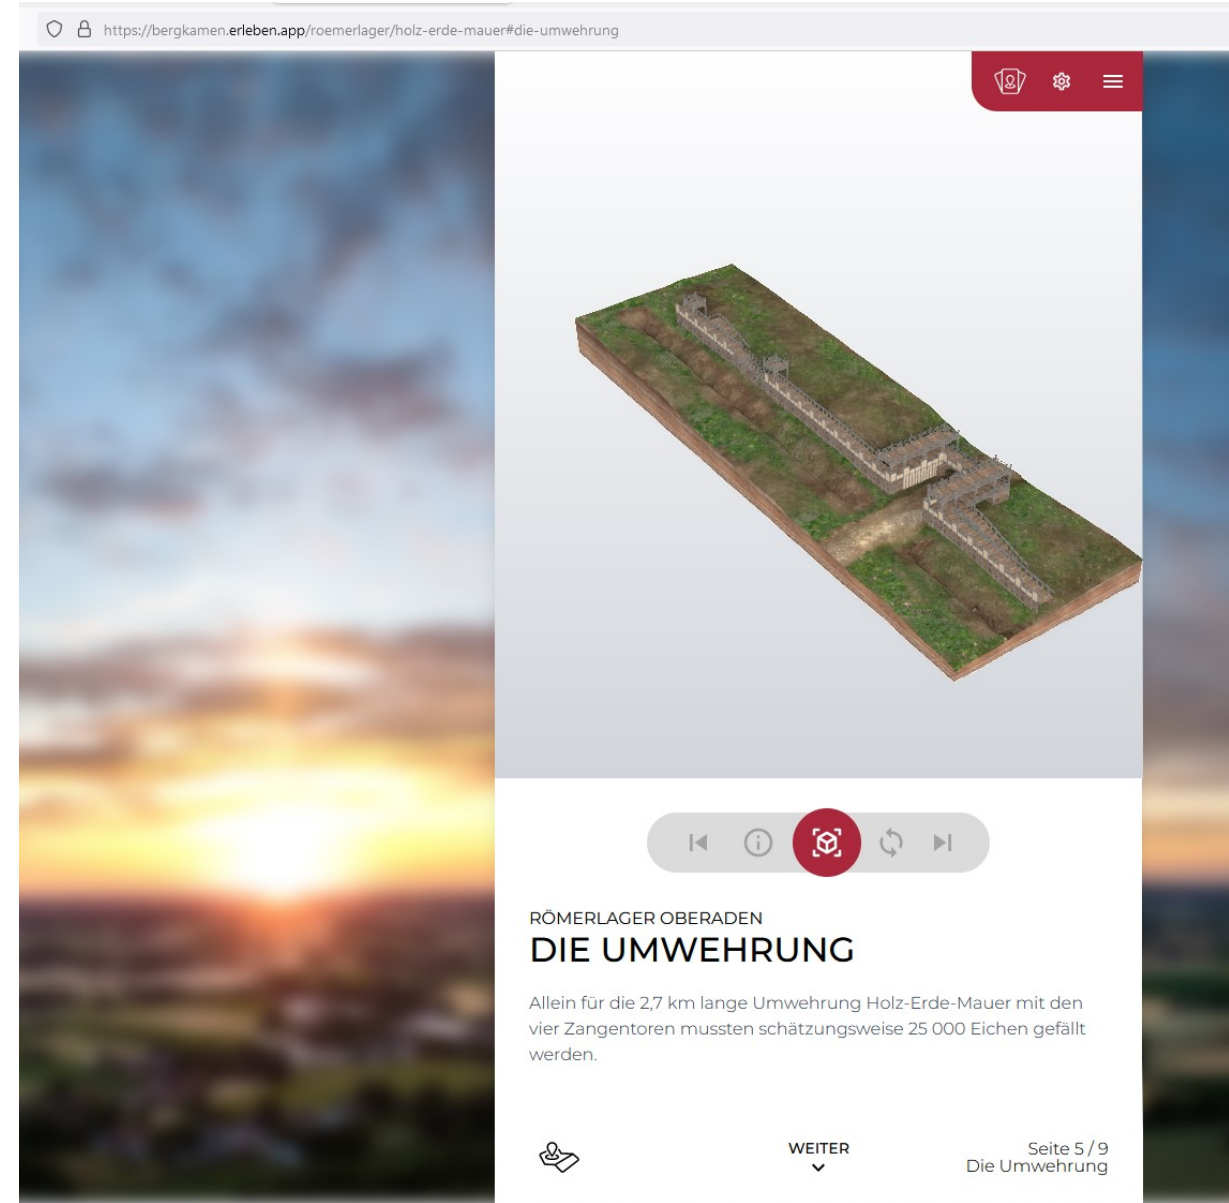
https://bergkamen.erleben.app/roemerlager/holz-erde-mauer#die-umwehrung

RÖMERLAGER OBERADEN
DIE UMWEHRUNG

Allein für die 2,7 km lange Umwehrung Holz-Erde-Mauer mit den vier Zangentoren mussten schätzungsweise 25 000 Eichen gefällt werden.

WEITER

Seite 5 / 9
Die Umwehrung